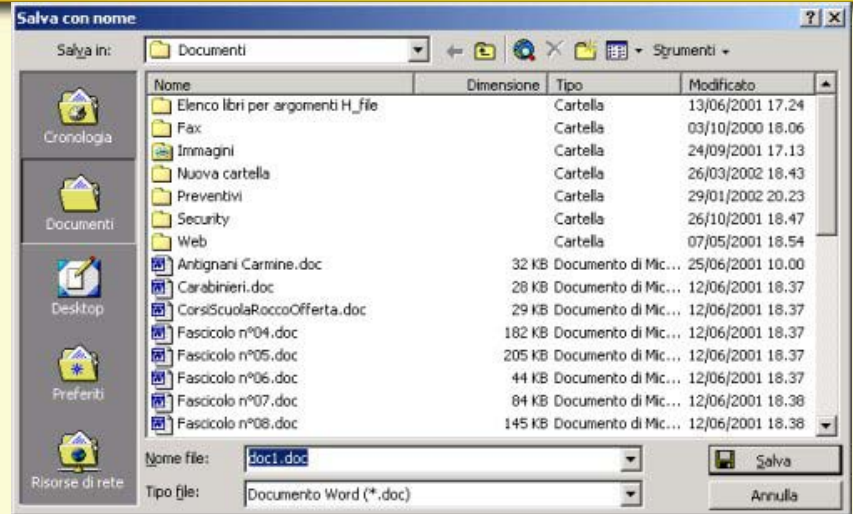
Salva con nome

?|X

Salva in: Documenti

Strumenti

Cronologia

Documenti

Desktop

Preferiti

Risorse di rete

| Nome | Dimensione | Tipo | Modificato |
|---|---|---|---|
| Elenco libri per argomenti H_file | | Cartella | 13/06/2001 17.24 |
| Fax | | Cartella | 03/10/2000 18.06 |
| Immagini | | Cartella | 24/09/2001 17.13 |
| Nuova cartella | | Cartella | 26/03/2002 18.43 |
| Preventivi | | Cartella | 29/01/2002 20.23 |
| Security | | Cartella | 26/10/2001 18.47 |
| Web | | Cartella | 07/05/2001 18.54 |
| Antignani Carmine.doc | 32 KB | Documento di Mic... | 25/06/2001 10.00 |
| Carabinieri.doc | 28 KB | Documento di Mic... | 12/06/2001 18.37 |
| CorsiScuolaRoccoOfferta.doc | 29 KB | Documento di Mic... | 12/06/2001 18.37 |
| Fascicolo n°04.doc | 182 KB | Documento di Mic... | 12/06/2001 18.37 |
| Fascicolo n°05.doc | 205 KB | Documento di Mic... | 12/06/2001 18.37 |
| Fascicolo n°06.doc | 44 KB | Documento di Mic... | 12/06/2001 18.37 |
| Fascicolo n°07.doc | 84 KB | Documento di Mic... | 12/06/2001 18.38 |
| Fascicolo n°08.doc | 145 KB | Documento di Mic... | 12/06/2001 18.38 |

Nome file: doc1.doc

Salva

Tipo file: Documento Word (*.doc)

Annulla